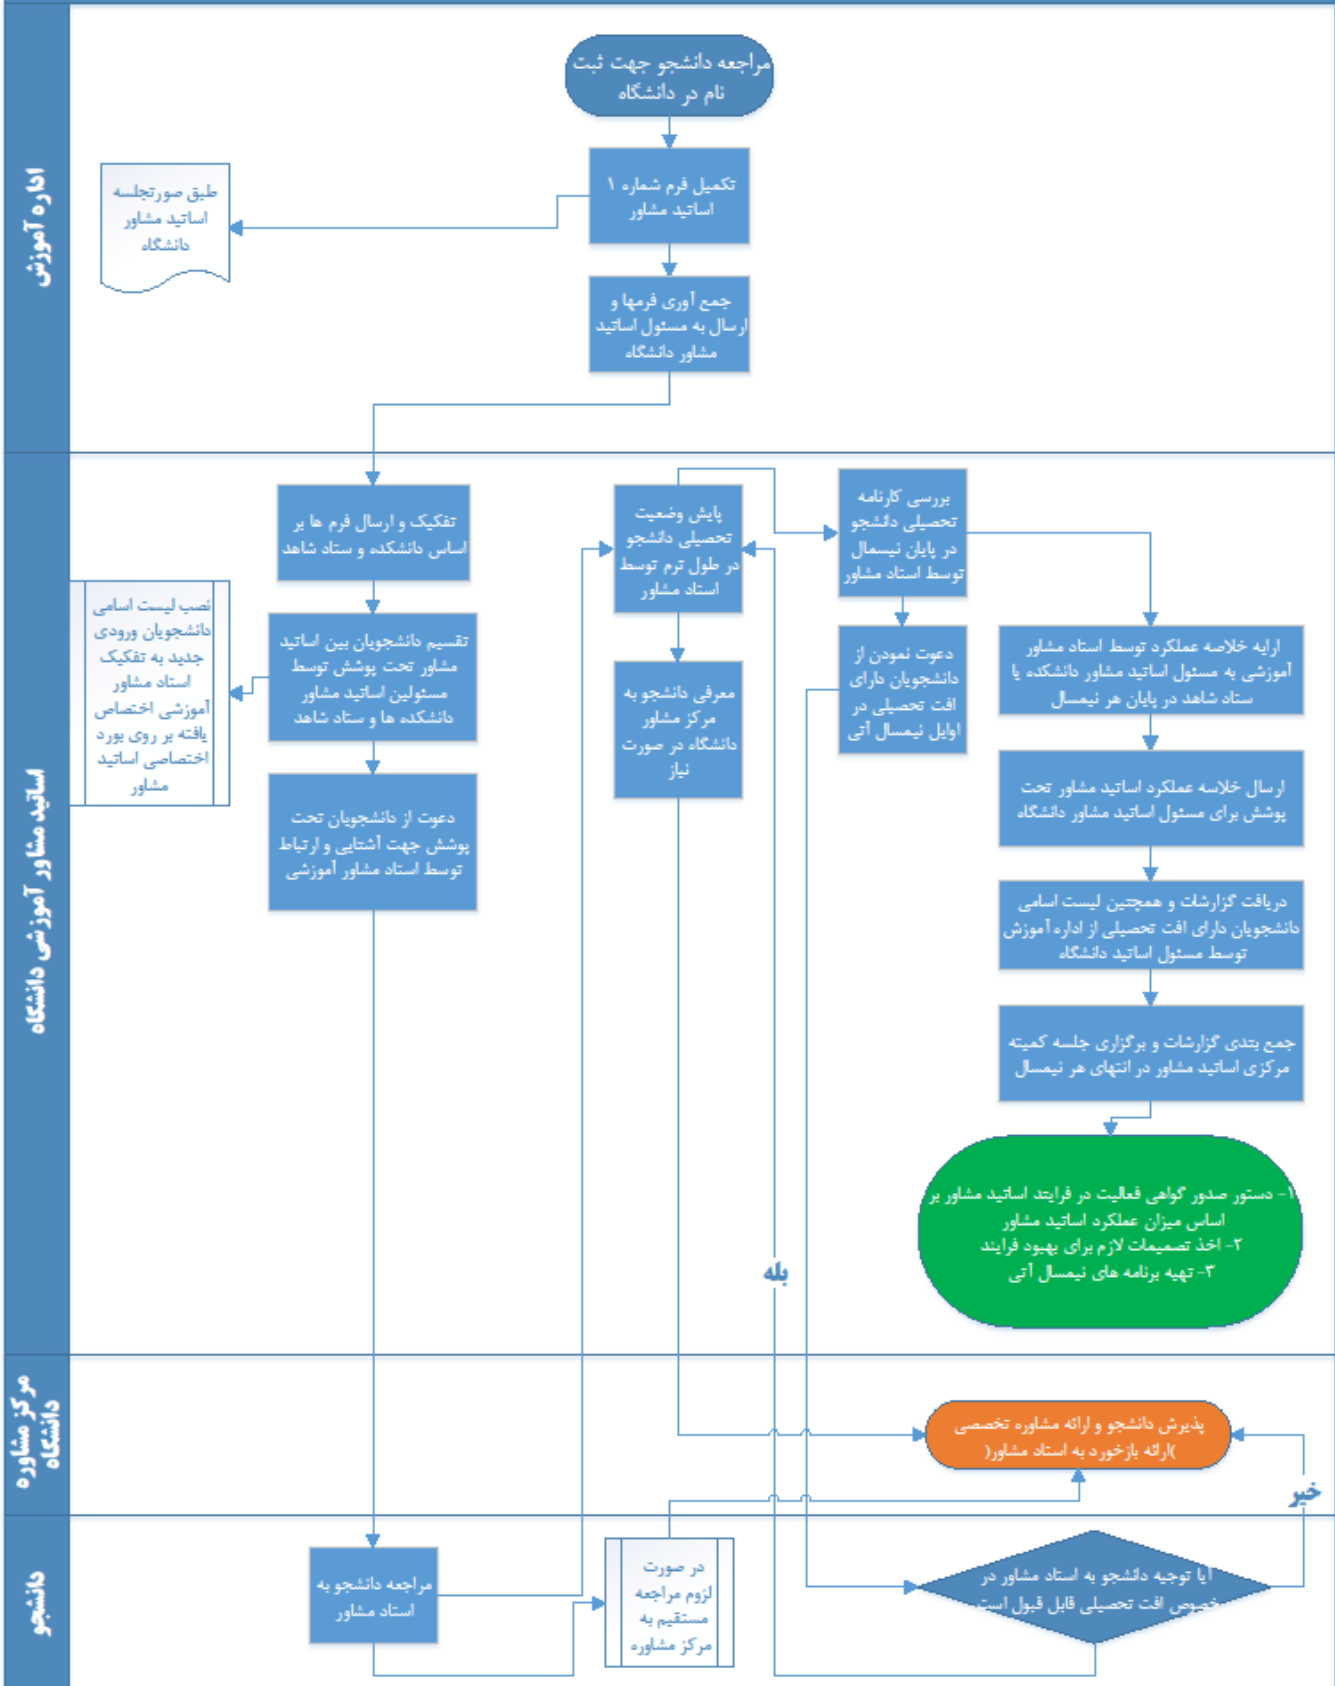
اداره آموزش

مراجعه دانشجو جهت ثبت نام در دانشگاه

تکمیل فرم شماره ۱ اساتید مشاور

طبق صورتجلسه اساتید مشاور دانشگاه

جمع آوری فرمها و ارسال به مسئول اساتید مشاور دانشگاه

اساتید مشاور آموزشی دانشگاه

تفکیک و ارسال فرم ها بر اساس دانشکده و ستاد شاهد

پایش وضعیت تحصیلی دانشجو در طول ترم توسط استاد مشاور

بررسی کارنامه تحصیلی دانشجو در پایان نیمسال توسط استاد مشاور

نصب لیست اسامی دانشجویان ورودی جدید به تفکیک استاد مشاور آموزشی اختصاص یافته بر روی بورد اختصاصی اساتید مشاور

تقسیم دانشجویان بین اساتید مشاور تحت پوشش توسط مسئولین اساتید مشاور دانشکده ها و ستاد شاهد

معرفی دانشجو به مرکز مشاور دانشگاه در صورت نیاز

دعوت نمودن از دانشجویان دارای افت تحصیلی در اوایل نیمسال آتی

ارایه خلاصه عملکرد توسط استاد مشاور آموزشی به مسئول اساتید مشاور دانشکده یا ستاد شاهد در پایان هر نیمسال

دعوت از دانشجویان تحت پوشش جهت آشتایی و ارتباط توسط استاد مشاور آموزشی

ارسال خلاصه عملکرد اساتید مشاور تحت پوشش برای مسئول اساتید مشاور دانشگاه

دریافت گزارشات و همچنین لیست اسامی دانشجویان دارای افت تحصیلی از اداره آموزش توسط مسئول اساتید دانشگاه

جمع بندی گزارشات و برگزاری جلسه کمیته مرکزی اساتید مشاور در انتهای هر نیمسال

۱- دستور صدور گواهی فعالیت در فرایند اساتید مشاور بر اساس میزان عملکرد اساتید مشاور
۲- اخذ تصمیمات لازم برای بهبود فرایند
۳- تهیه برنامه های نیمسال آتی

بله

مرکز مشاوره دانشگاه

پذیرش دانشجو و ارائه مشاوره تخصصی )ارائه بازخورد به استاد مشاور(

خیر

دانشجو

مراجعه دانشجو به استاد مشاور

در صورت لزوم مراجعه مستقیم به مرکز مشاوره

آیا توجیه دانشجو به استاد مشاور در خصوص افت تحصیلی قابل قبول است